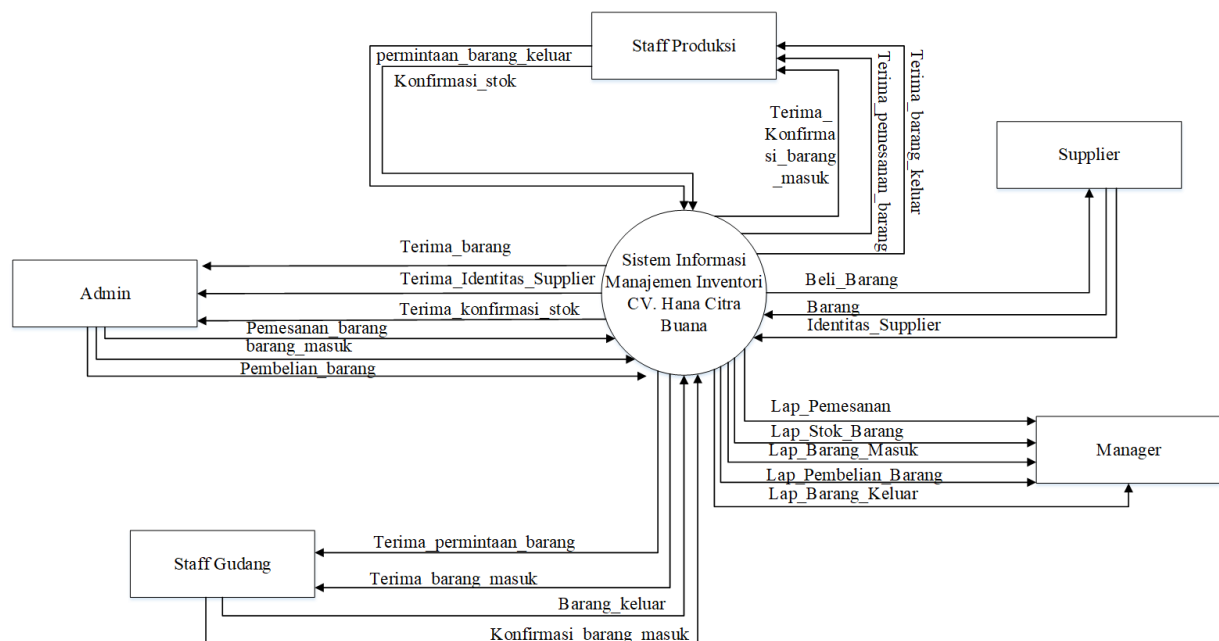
Staff Produksi

permintaan_barang_keluar

Konfirmasi_stok

Terima_Konfirmasi_barang_masuk

Terima_pemesanan_barang

Terima_barang_keluar

Supplier

Sistem Informasi Manajemen Inventori CV. Hana Citra Buana

Terima_barang

Terima_Identitas_Supplier

Terima_konfirmasi_stok

Admin

Pemesanan_barang

barang_masuk

Pembelian_barang

Beli_Barang

Barang

Identitas_Supplier

Lap_Pemesanan

Lap_Stok_Barang

Lap_Barang_Masuk

Lap_Pembelian_Barang

Lap_Barang_Keluar

Manager

Staff Gudang

Terima_permintaan_barang

Terima_barang_masuk

Barang_keluar

Konfirmasi_barang_masuk